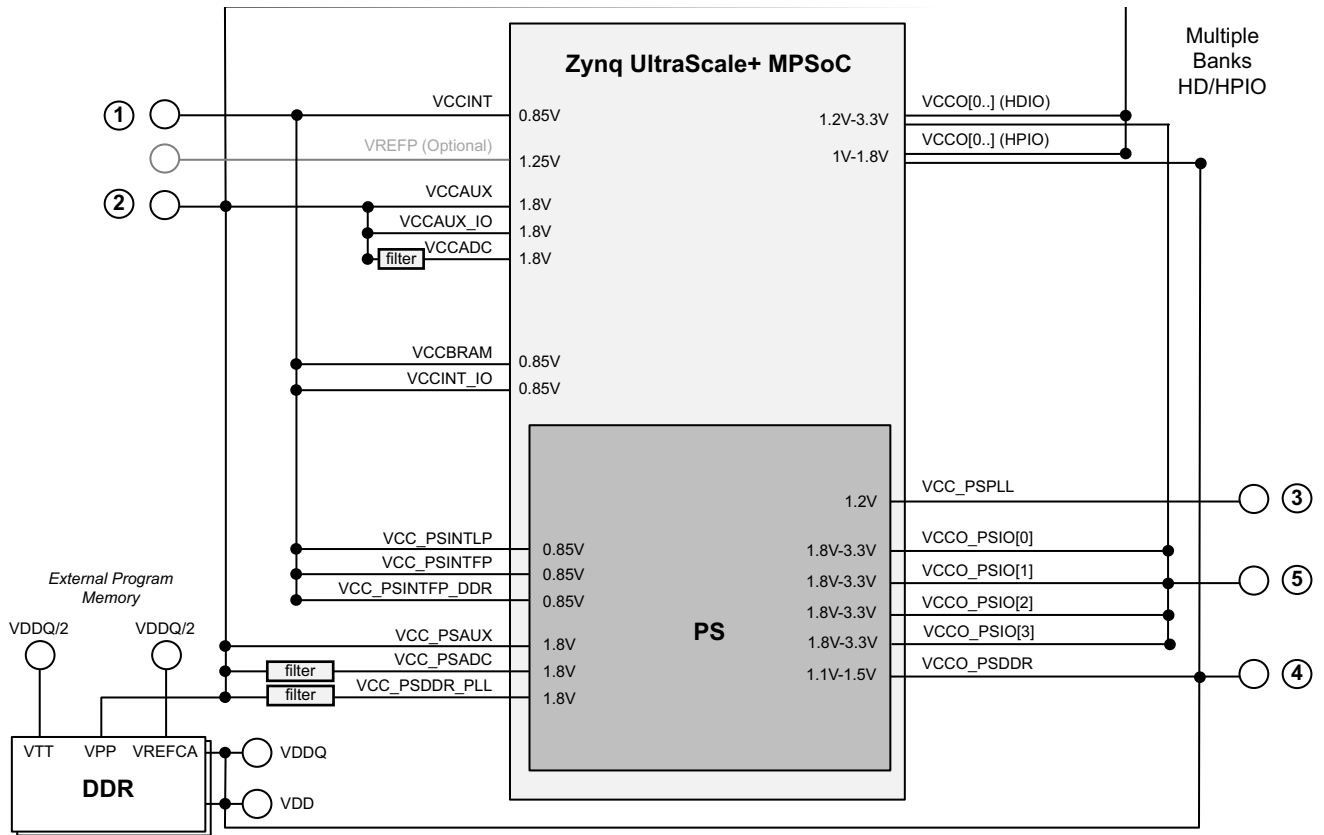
Multiple Banks HD/HPIO

Zynq UltraScale+ MPSoC

1
VCCINT 0.85V
VREFP (Optional) 1.25V
2
VCCAUX 1.8V
VCCAUX_IO 1.8V
filter VCCADC 1.8V

VCCBRAM 0.85V
VCCINT_IO 0.85V

1.2V-3.3V VCCO[0..] (HDIO)
VCCO[0..] (HPIO)
1V-1.8V

PS

1.2V VCC_PSPLL 3
VCC_PSINTLP 0.85V
VCC_PSINTFP 0.85V
VCC_PSINTFP_DDR 0.85V
1.8V-3.3V VCCO_PSIO[0]
1.8V-3.3V VCCO_PSIO[1] 5
1.8V-3.3V VCCO_PSIO[2]
1.8V-3.3V VCCO_PSIO[3]
1.1V-1.5V VCCO_PSDDR 4

External Program Memory
VDDQ/2
VDDQ/2
VCC_PSAUX 1.8V
filter VCC_PSADC 1.8V
filter VCC_PSDDR_PLL 1.8V

VTT VPP VREFCA
DDR
VDDQ
VDD